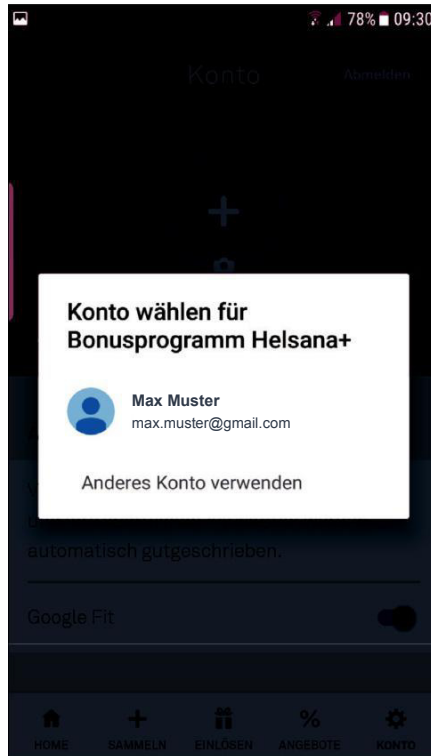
78% 09:30

Konto

Abmelden

Konto wählen für Bonusprogramm Helsana+

Max Muster
max.muster@gmail.com

Anderes Konto verwenden

automatisch gutgeschrieben.

Google Fit

HOME SAMMELN EINLÖSEN ANGEBOTE KONTO